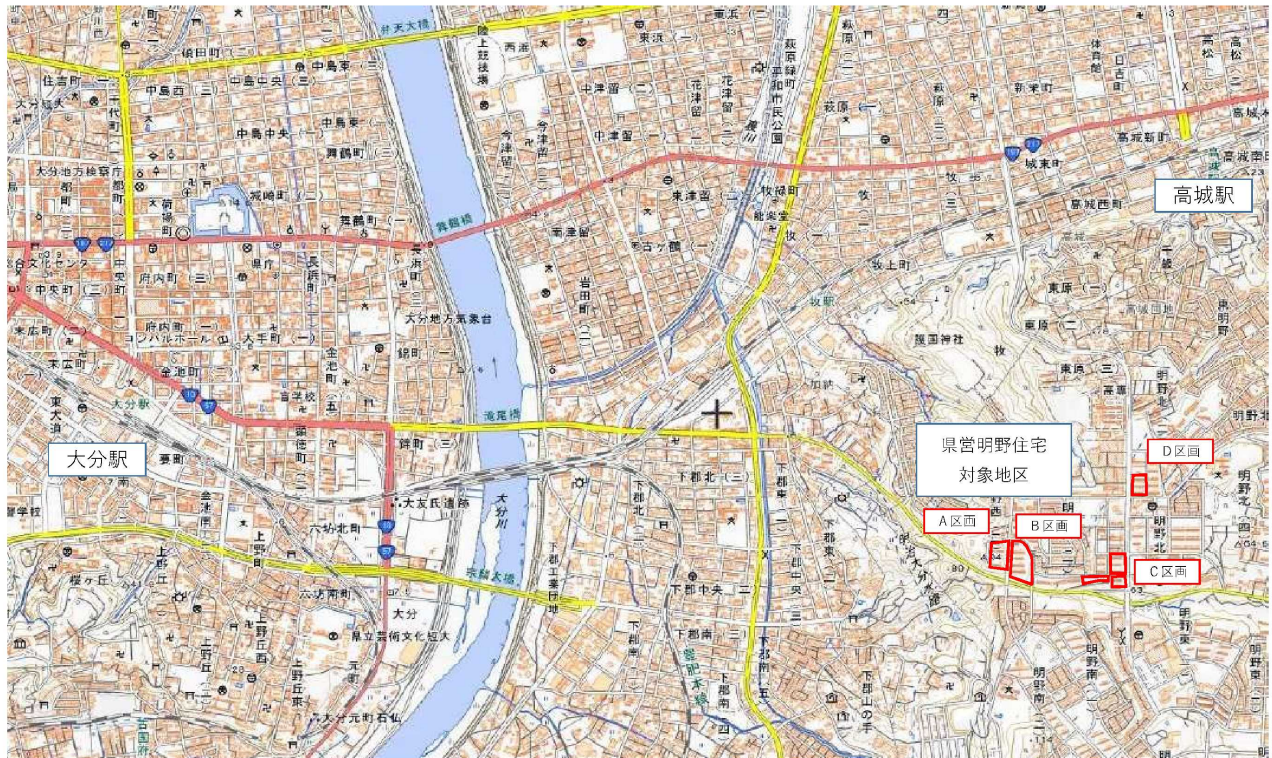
高城駅

大分駅

県営明野住宅
対象地区

A区画

B区画

C区画

D区画

弁天大橋
舞鶴橋
滝尾橋
宗麟大橋
大分川
住吉町
中島西
中島中央
中島東
舞鶴町
大分地方検察庁
県庁
府内町
大手町
金池町
大分地方気象台
錦町
下郡北
下郡中央
下郡南
明野北
明野西
明野東
明野南
東原
高城西町
城東町
萩原
牧
東津留
中津留
岩田町
上野丘
六坊北町
大友氏遺跡
県立芸術文化短大
大分元町石仏
古国府
護国神社
牧上町
下郡山の手